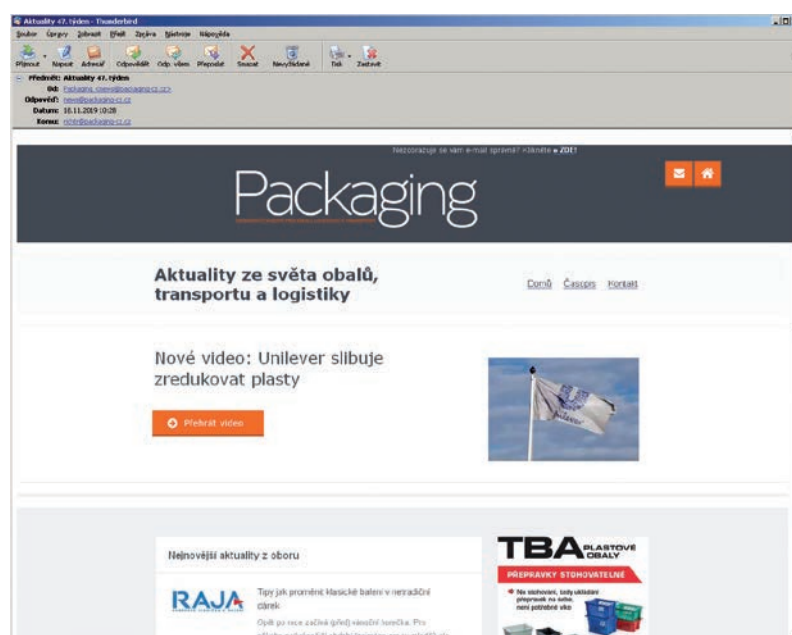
Aktuality 47. týden - Thunderbird

Soubor Úpravy Zobrazit Přejít Zpráva Nástroje Nápověda

Přijmout Napsat Adresář Odpovědět Odp. všem Přeposlat Smazat Nevyžádané Tisk Zastavit

Předmět: Aktuality 47. týden
Od: Packaging <news@packaging-cz.cz>
Odpověď: news@packaging-cz.cz
Datum: 18.11.2019 10:20
Komu: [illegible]@packaging-cz.cz

Nezobrazuje se vám e-mail správně? Klikněte » ZDE!

Packaging

Aktuality ze světa obalů, transportu a logistiky

Domů Časopis Kontakt

Nové video: Unilever slibuje zredukovat plasty

Přehrát video

Nejnovější aktuality z oboru

RAJA

Tipy jak proměnit klasické balení v netradiční dárek

Opět po roce začíná šílený vánoční horečka. Pro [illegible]

TBA PLASTOVÉ OBALY

PŘEPRAVKY STOHOVATELNÉ

Na stohování, když ukládání přepravek na sebe, není potřebné víko